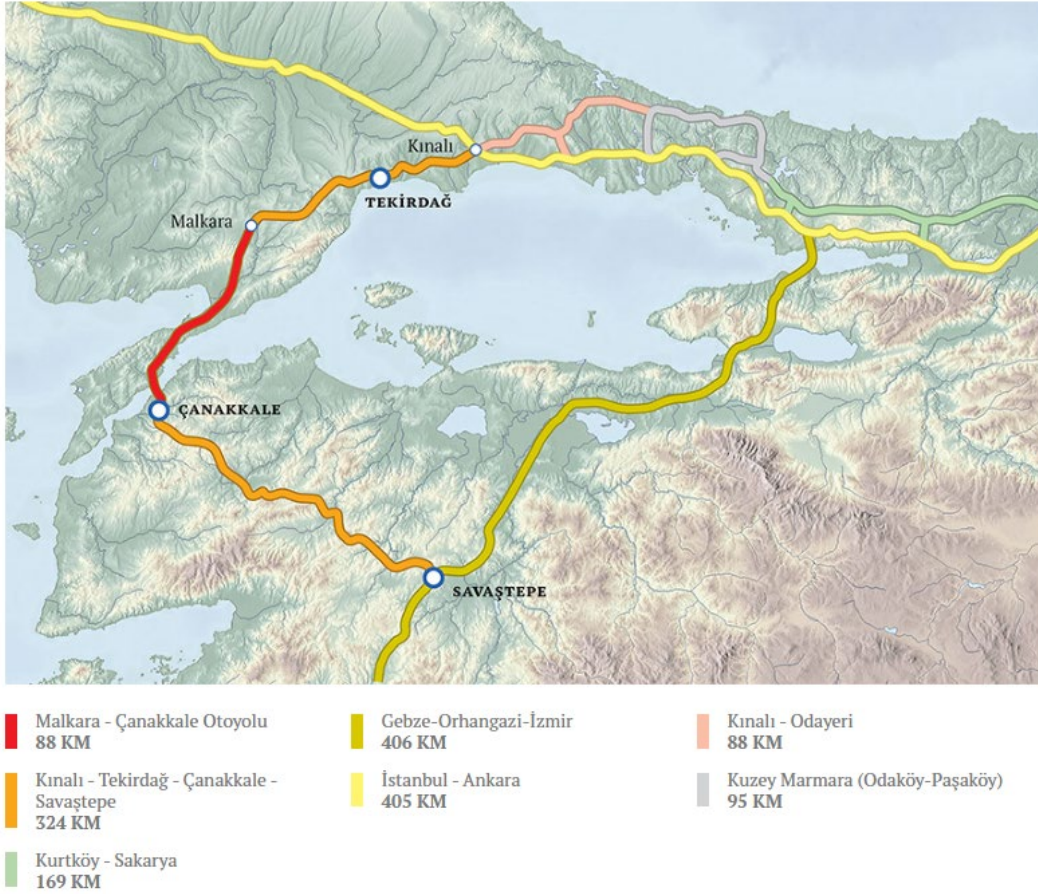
Kınalı
TEKİRDAĞ
Malkara
ÇANAKKALE
SAVAŞTEPE

Malkara - Çanakkale Otoyolu
88 KM

Kınalı - Tekirdağ - Çanakkale - Savaştepe
324 KM

Kurtköy - Sakarya
169 KM

Gebze-Orhangazi-İzmir
406 KM

İstanbul - Ankara
405 KM

Kınalı - Odayeri
88 KM

Kuzey Marmara (Odaköy-Paşaköy)
95 KM